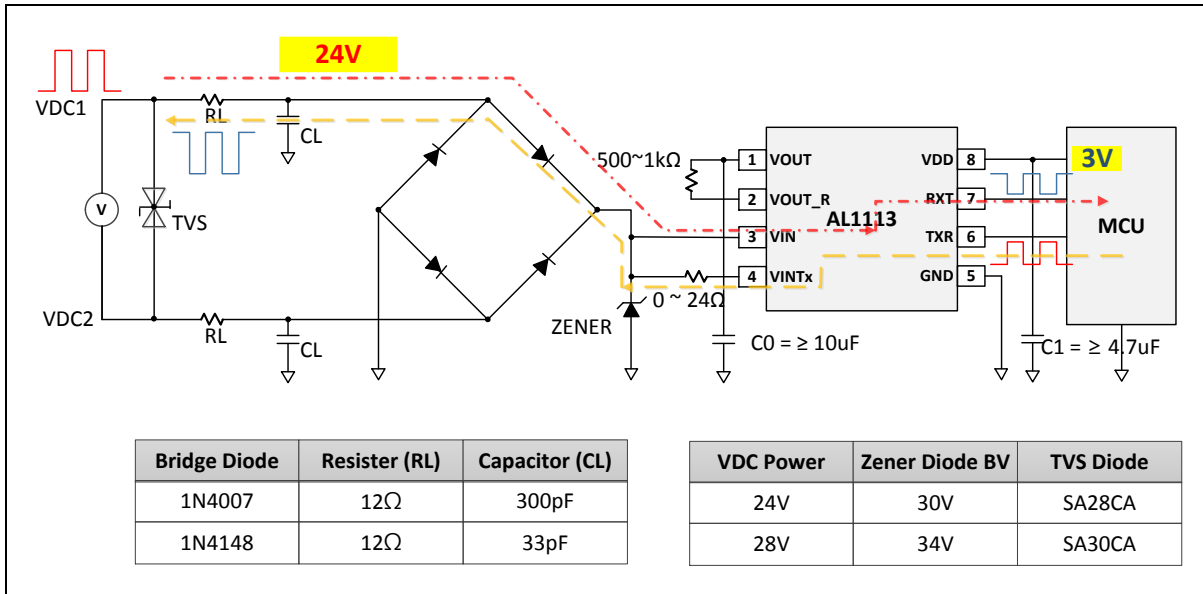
24V

VDC1

RL

CL

V

TVS

VDC2

RL

CL

500~1kΩ

ZENER

0 ~ 24Ω

C0 = ≥ 10uF

1 VOUT

2 VOUT_R

3 VIN

4 VINTx

AL1113

VDD 8

RXT 7

TXR 6

GND 5

3V

MCU

C1 = ≥ 4.7uF

| Bridge Diode | Resister (RL) | Capacitor (CL) |
|---|---|---|
| 1N4007 | 12Ω | 300pF |
| 1N4148 | 12Ω | 33pF |

| VDC Power | Zener Diode BV | TVS Diode |
|---|---|---|
| 24V | 30V | SA28CA |
| 28V | 34V | SA30CA |